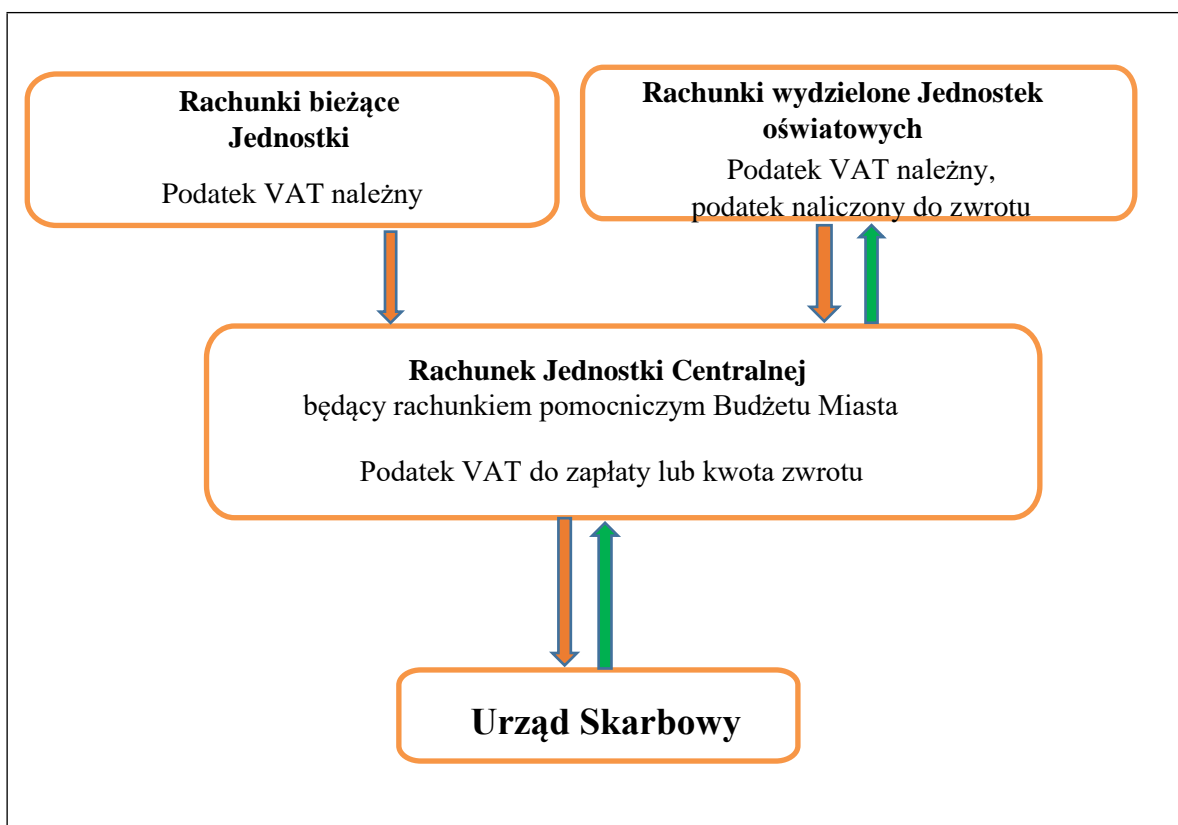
Rachunki bieżące Jednostki

Podatek VAT należny

Rachunki wydzielone Jednostek oświatowych

Podatek VAT należny, podatek naliczony do zwrotu

Rachunek Jednostki Centralnej
będący rachunkiem pomocniczym Budżetu Miasta

Podatek VAT do zapłaty lub kwota zwrotu

Urząd Skarbowy